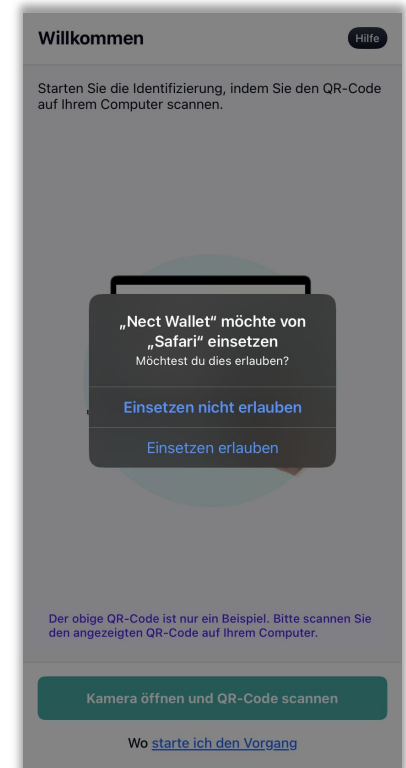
Willkommen

Hilfe

Starten Sie die Identifizierung, indem Sie den QR-Code auf Ihrem Computer scannen.

„Nect Wallet“ möchte von „Safari“ einsetzen
Möchtest du dies erlauben?

Einsetzen nicht erlauben

Einsetzen erlauben

Der obige QR-Code ist nur ein Beispiel. Bitte scannen Sie den angezeigten QR-Code auf Ihrem Computer.

Kamera öffnen und QR-Code scannen

Wo starte ich den Vorgang